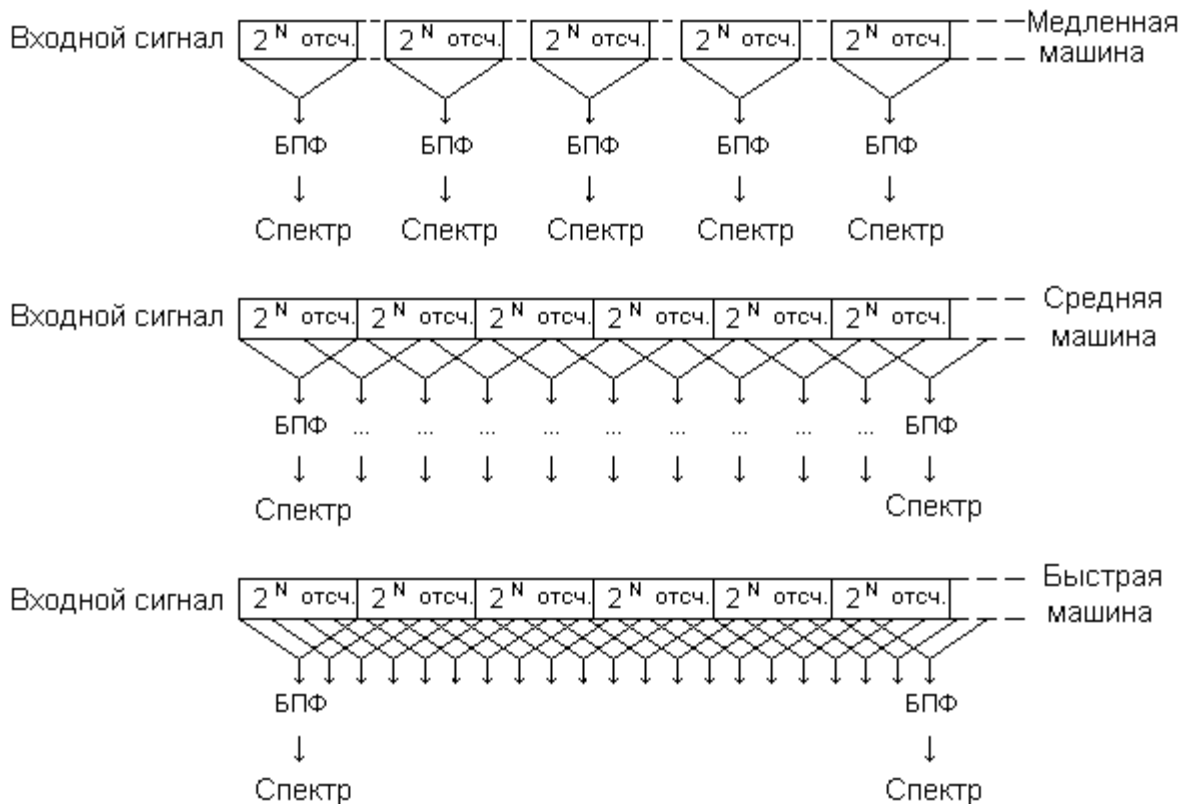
Входной сигнал $2^N$ отсч. $2^N$ отсч. $2^N$ отсч. $2^N$ отсч. $2^N$ отсч. Медленная машина

БПФ БПФ БПФ БПФ БПФ

Спектр Спектр Спектр Спектр Спектр

Входной сигнал $2^N$ отсч. $2^N$ отсч. $2^N$ отсч. $2^N$ отсч. $2^N$ отсч. $2^N$ отсч. Средняя машина

БПФ ... ... ... ... ... ... ... ... ... БПФ

Спектр Спектр

Входной сигнал $2^N$ отсч. $2^N$ отсч. $2^N$ отсч. $2^N$ отсч. $2^N$ отсч. $2^N$ отсч. Быстрая машина

БПФ БПФ

Спектр Спектр